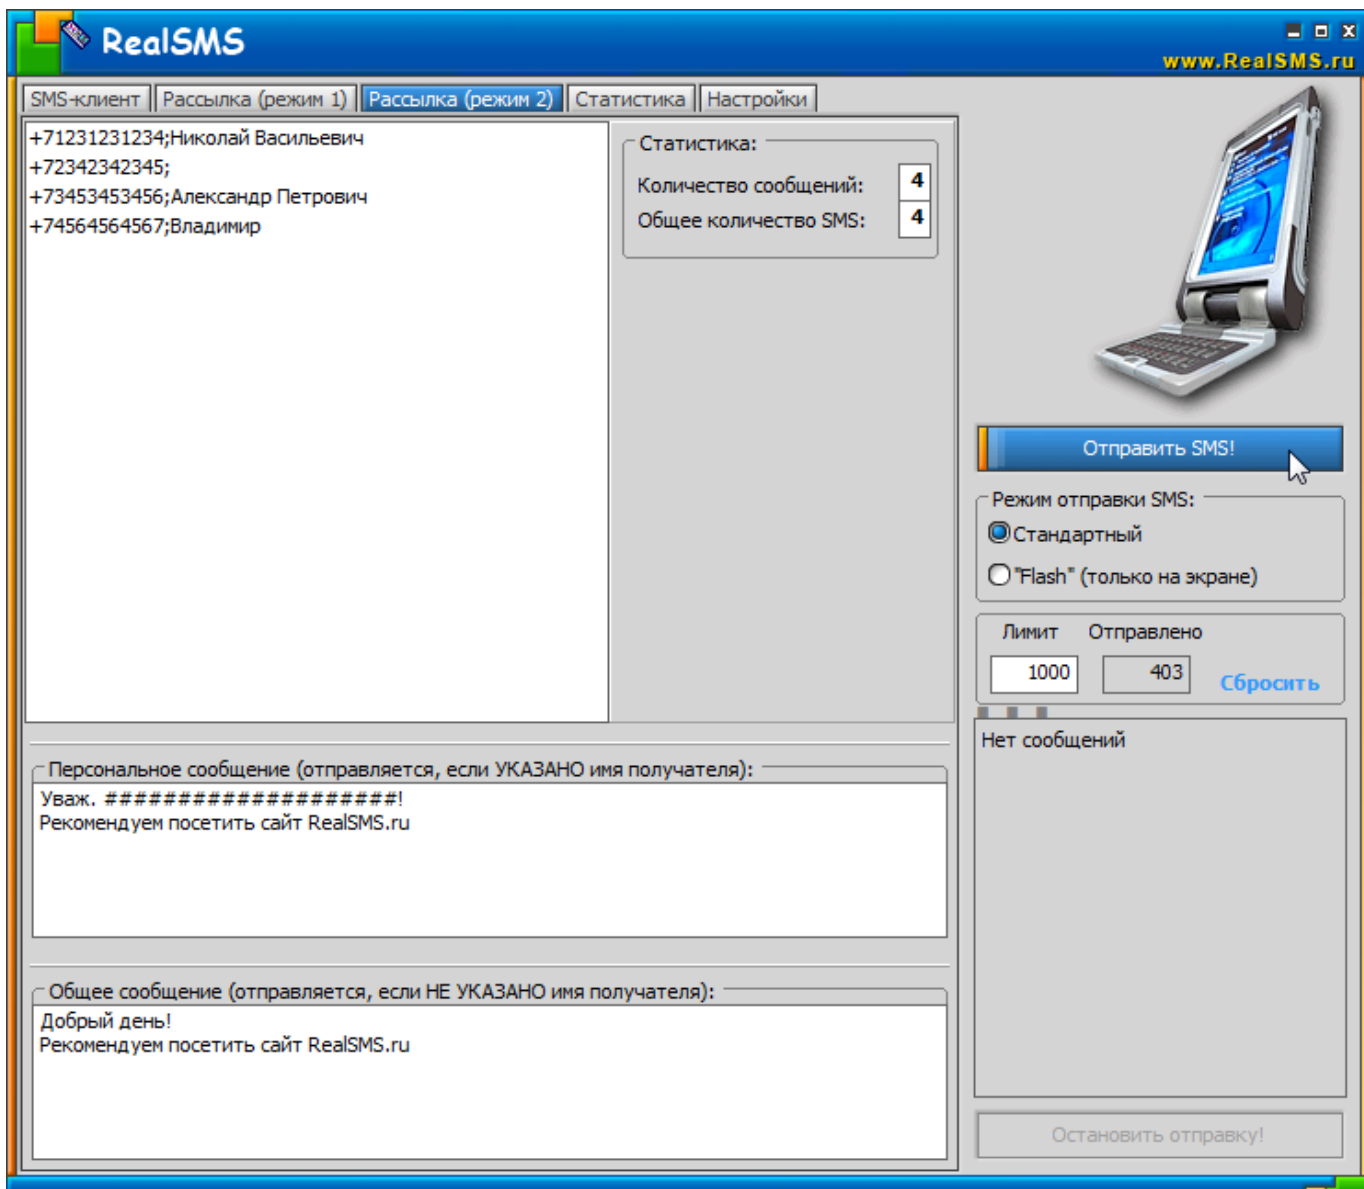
RealSMS

www.RealSMS.ru

SMS-клиент | Рассылка (режим 1) | Рассылка (режим 2) | Статистика | Настройки

+71231231234;Николай Васильевич
+72342342345;
+73453453456;Александр Петрович
+74564564567;Владимир

Статистика:
Количество сообщений: 4
Общее количество SMS: 4

Отправить SMS!

Режим отправки SMS:
Стандартный
"Flash" (только на экране)

Лимит Отправлено
1000 403 Сбросить

Нет сообщений

Персональное сообщение (отправляется, если УКАЗАНО имя получателя):
Уваж. ####################!
Рекомендуем посетить сайт RealSMS.ru

Общее сообщение (отправляется, если НЕ УКАЗАНО имя получателя):
Добрый день!
Рекомендуем посетить сайт RealSMS.ru

Остановить отправку!